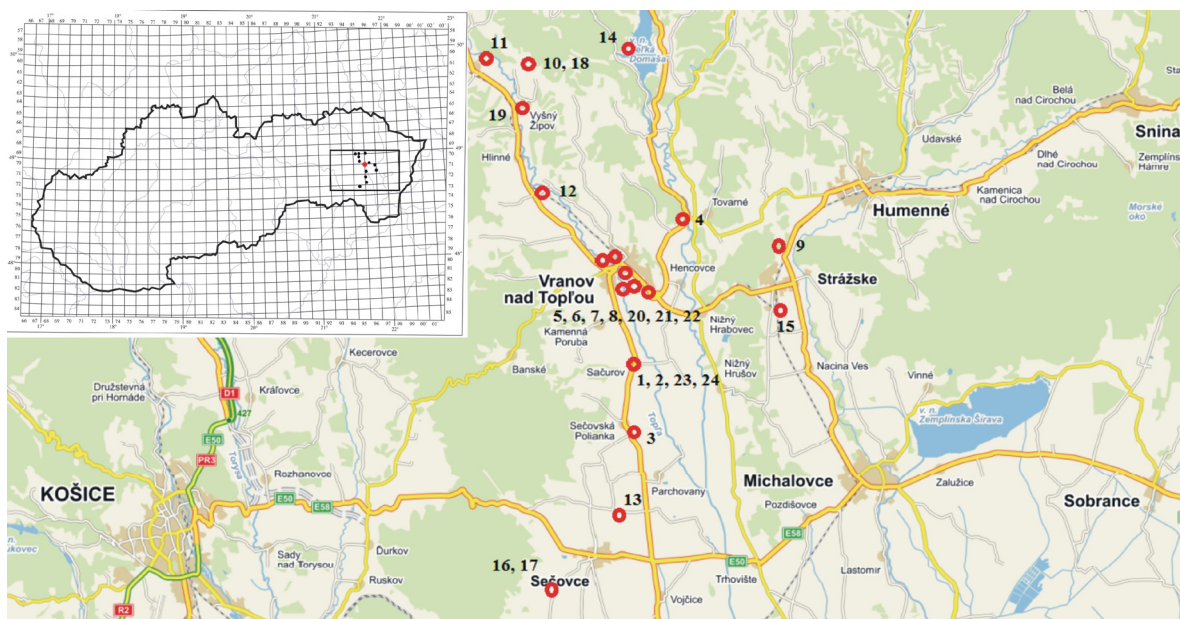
11
10, 18
14
v. n. Veľká Domaša
19
Vyšný Žipov
Hlinné
12
4
Tovarné
Udavské
Belá nad Cirochou
Snina
Dlhé nad Cirochou
Zemplínske Hámre
Kamenica nad Cirochou
Humenné
Morské oko
9
Hencovce
Strážske
Vranov nad Topľou
15
Nižný Hrabovec
5, 6, 7, 8, 20, 21, 22
Kamenná Poruba
Kecerovce
Nižný Hrušov
Nacina Ves
Vinné
Družstevná pri Hornáde
Kráľovce
D1
427
Banské
Sačurov
1, 2, 23, 24
v. n. Zemplínska Šírava
E50
PR3
Sečovská Polianka
3
Topľa
Torysa
Rozhanovce
KOŠICE
E50
E58
Parchovany
Michalovce
Pozdišovce
Zalužice
Sobrance
13
Sady nad Torysou
Ďurkov
E50
E58
16, 17
Ruskov
Sečovce
Trhovište
Lastomír
R2
Vojčice